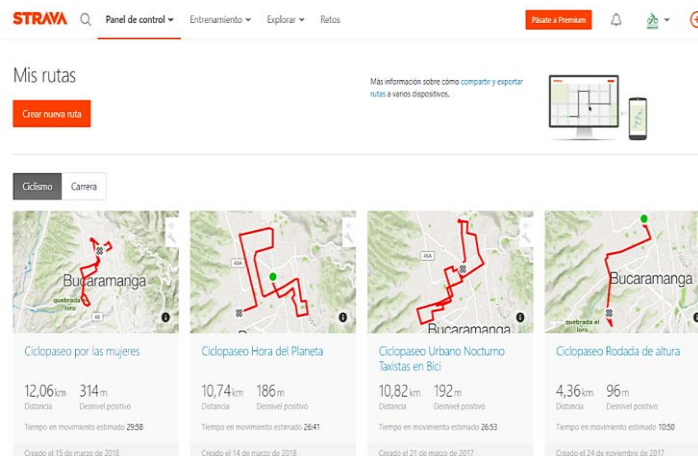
STRAVA Panel de control Entrenamiento Explorar Retos Pásate a Premium

Mis rutas

Crear nueva ruta

Más información sobre cómo compartir y exportar rutas a varios dispositivos.

Ciclismo Carrera

Bucaramanga
quebrada el loro

Ciclopaseo por las mujeres
12,06 km Distancia
314 m Desnivel positivo
Tiempo en movimiento estimado 29:58
Creado el 15 de marzo de 2018

45A

Ciclopaseo Hora del Planeta
10,74 km Distancia
186 m Desnivel positivo
Tiempo en movimiento estimado 26:41
Creado el 14 de marzo de 2018

45A
Bucaramanga

Ciclopaseo Urbano Nocturno Taxistas en Bici
10,82 km Distancia
192 m Desnivel positivo
Tiempo en movimiento estimado 26:53
Creado el 21 de marzo de 2017

Bucaramanga
quebrada el loro

Ciclopaseo Rodada de altura
4,36 km Distancia
96 m Desnivel positivo
Tiempo en movimiento estimado 10:50
Creado el 24 de noviembre de 2017